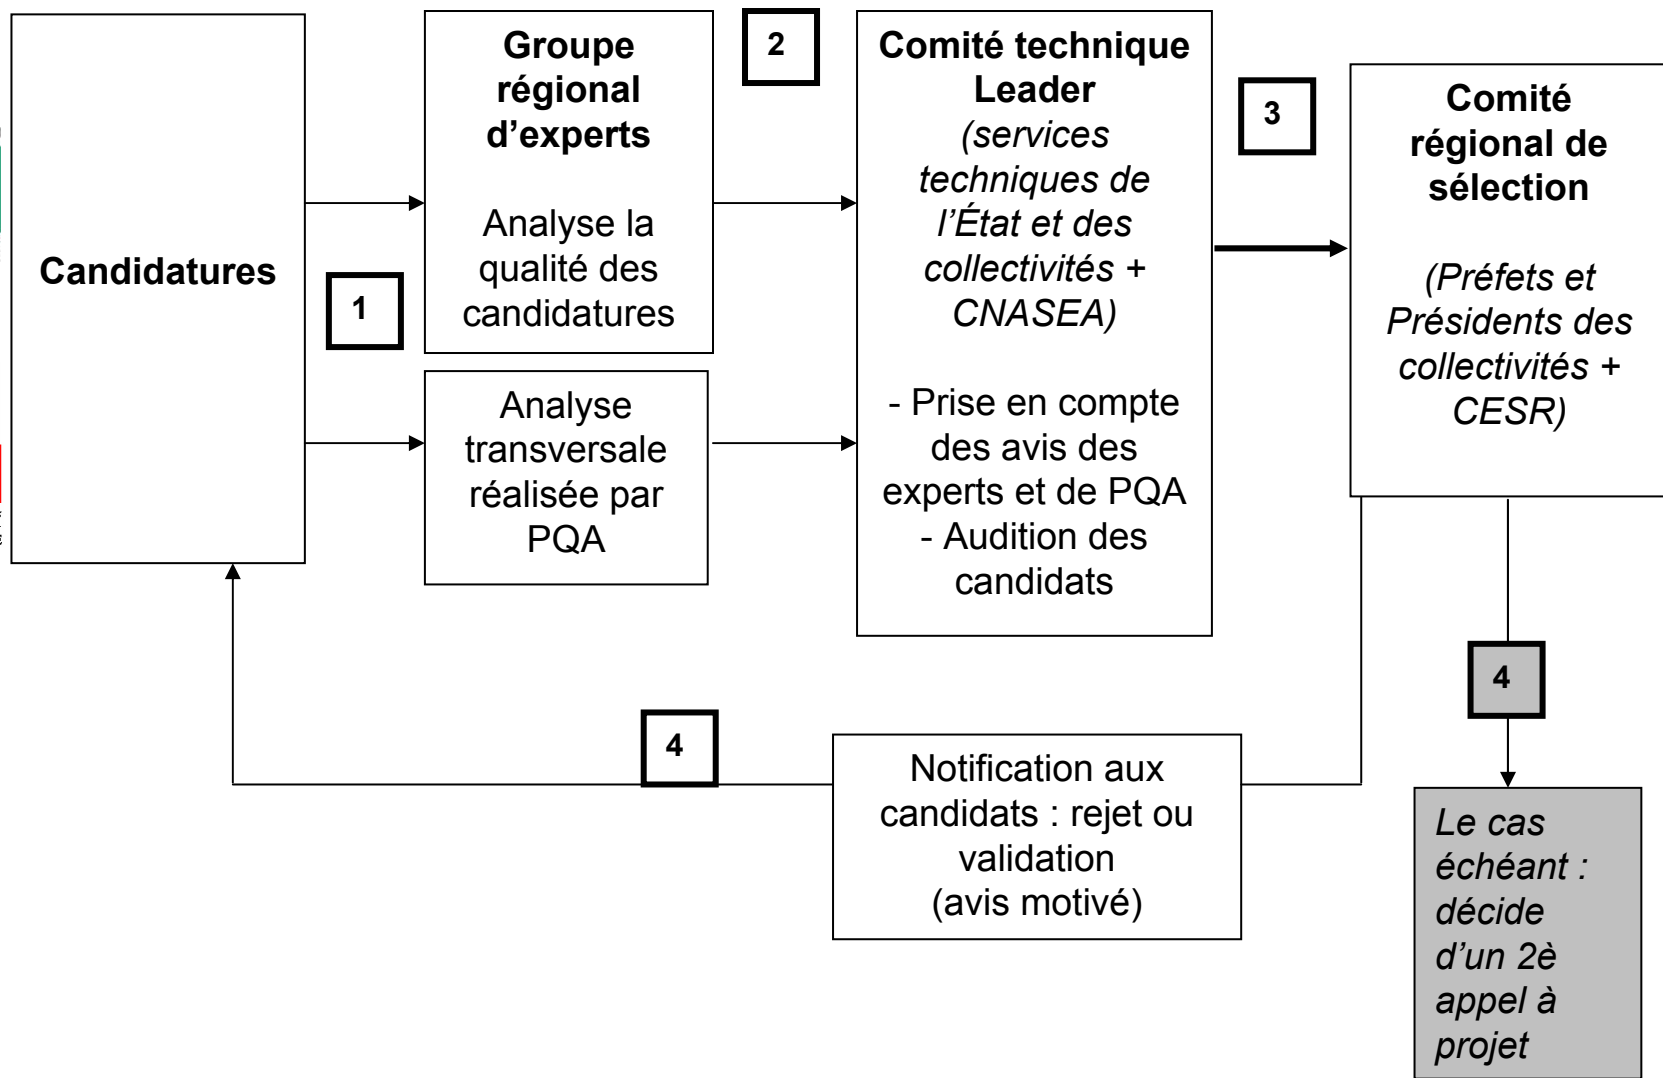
Candidatures

1

Groupe régional d'experts

Analyse la qualité des candidatures

Analyse transversale réalisée par PQA

2

Comité technique Leader
(services techniques de l'État et des collectivités + CNASEA)

- Prise en compte des avis des experts et de PQA
- Audition des candidats

3

Comité régional de sélection

(Préfets et Présidents des collectivités + CESR)

4

Le cas échéant : décide d'un 2è appel à projet

4

Notification aux candidats : rejet ou validation
(avis motivé)